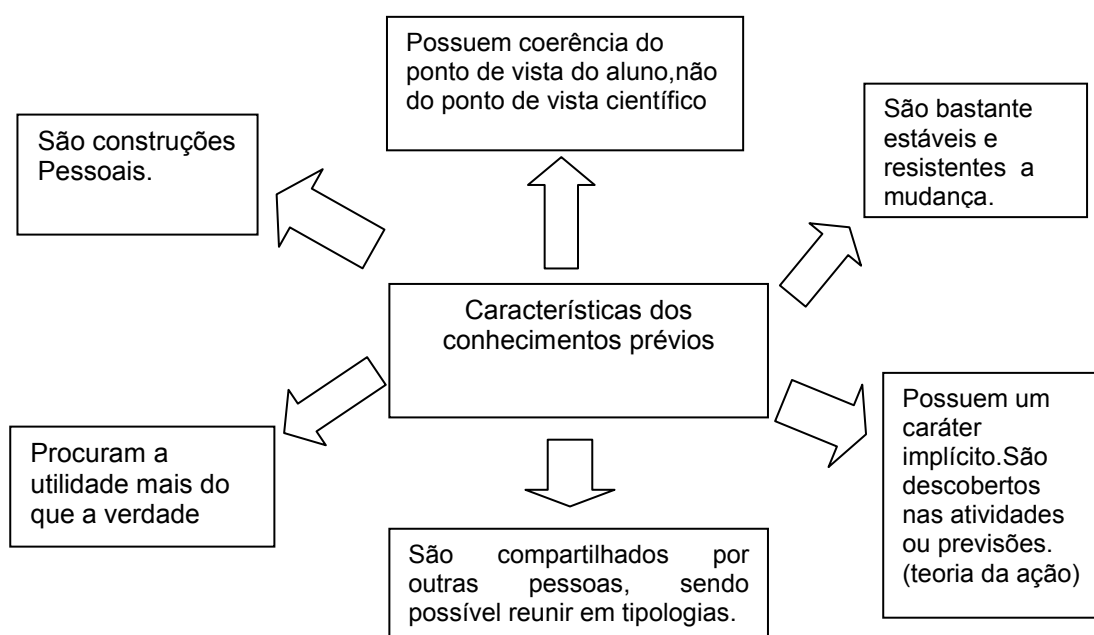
Características dos conhecimentos prévios

Possuem coerência do ponto de vista do aluno,não do ponto de vista científico

São construções Pessoais.

São bastante estáveis e resistentes a mudança.

Procuram a utilidade mais do que a verdade

São compartilhados por outras pessoas, sendo possível reunir em tipologias.

Possuem um caráter implícito.São descobertos nas atividades ou previsões. (teoria da ação)